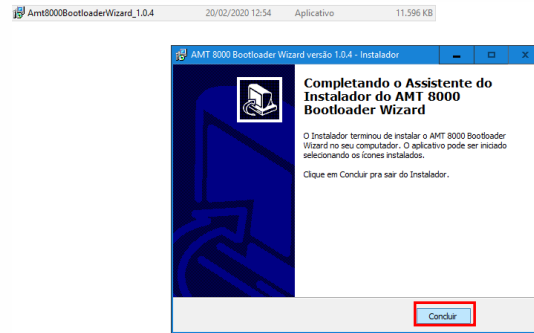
Amt8000BootloaderWizard_1.0.4 20/02/2020 12:54 Aplicativo 11.596 KB

AMT 8000 Bootloader Wizard versão 1.0.4 - Instalador

Completando o Assistente do Instalador do AMT 8000 Bootloader Wizard

O Instalador terminou de instalar o AMT 8000 Bootloader Wizard no seu computador. O aplicativo pode ser iniciado selecionando os ícones instalados.

Clique em Concluir pra sair do Instalador.

Concluir